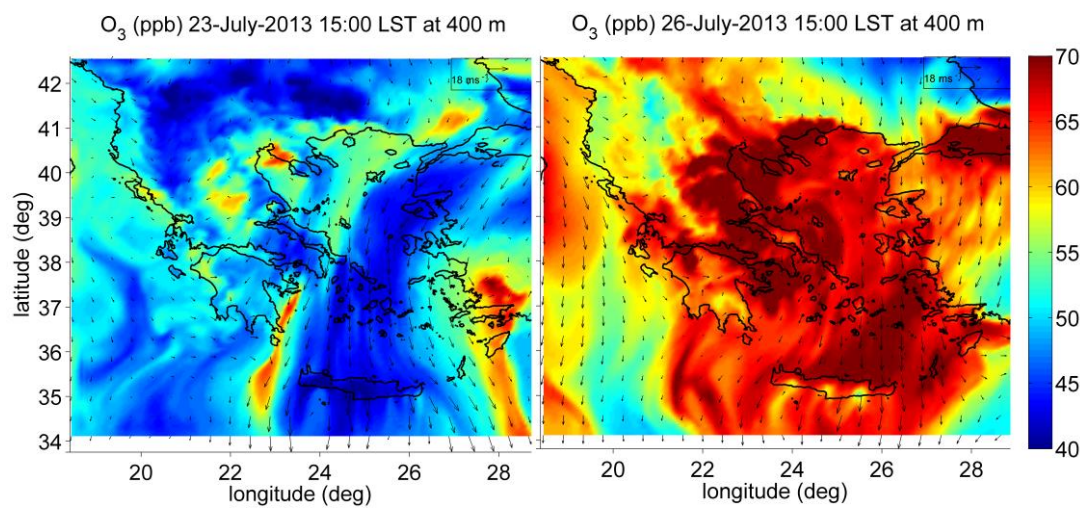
$O_3$ (ppb) 23-July-2013 15:00 LST at 400 m

18 ms

latitude (deg)

42
41
40
39
38
37
36
35
34

20 22 24 26 28
longitude (deg)

$O_3$ (ppb) 26-July-2013 15:00 LST at 400 m

18 ms

20 22 24 26 28
longitude (deg)

70
65
60
55
50
45
40